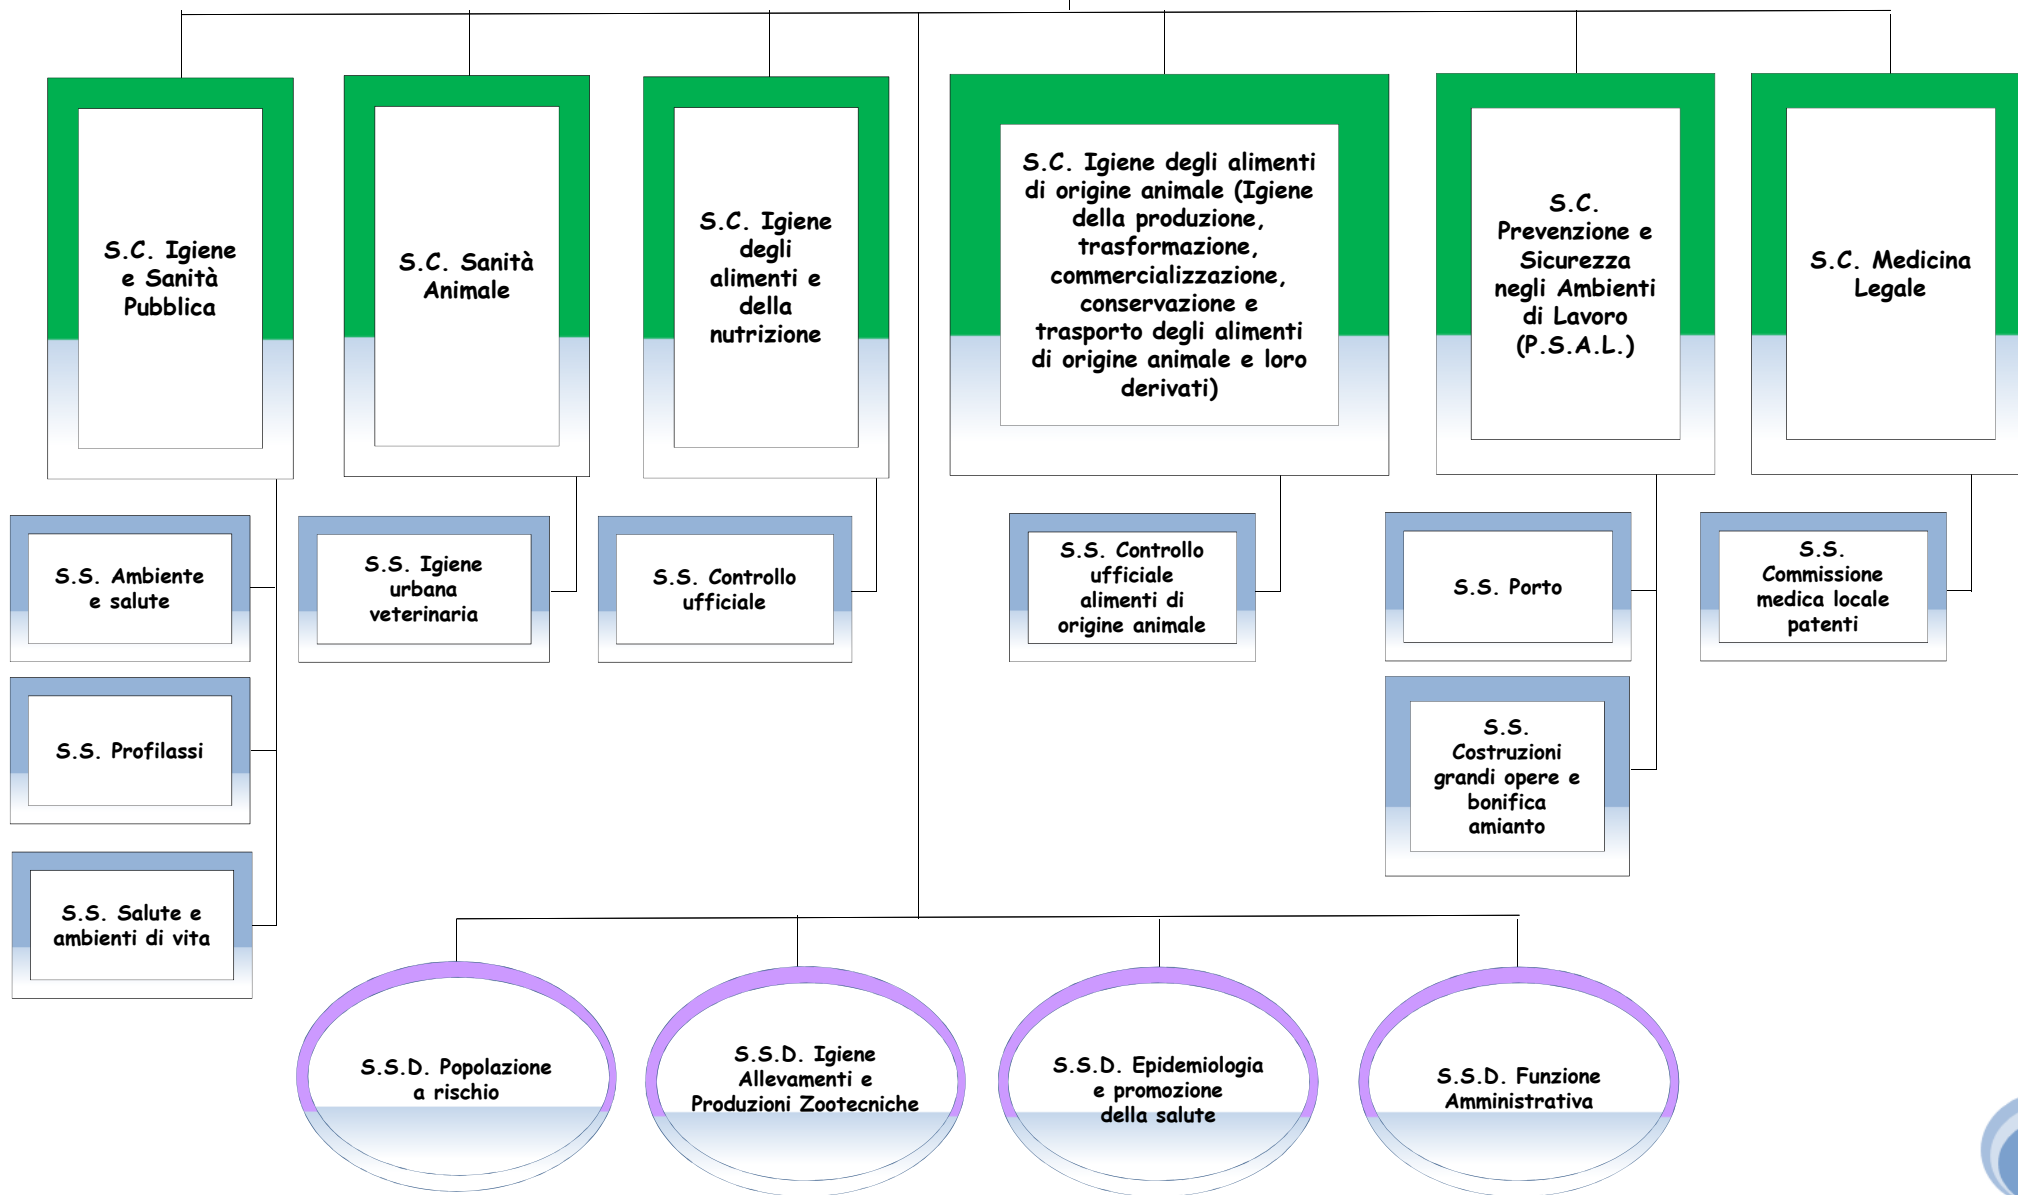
S.C. Igiene e Sanità Pubblica

S.C. Sanità Animale

S.C. Igiene degli alimenti e della nutrizione

S.C. Igiene degli alimenti di origine animale (Igiene della produzione, trasformazione, commercializzazione, conservazione e trasporto degli alimenti di origine animale e loro derivati)

S.C. Prevenzione e Sicurezza negli Ambienti di Lavoro (P.S.A.L.)

S.C. Medicina Legale

S.S. Ambiente e salute

S.S. Profilassi

S.S. Salute e ambienti di vita

S.S. Igiene urbana veterinaria

S.S. Controllo ufficiale

S.S. Controllo ufficiale alimenti di origine animale

S.S. Porto

S.S. Costruzioni grandi opere e bonifica amianto

S.S. Commissione medica locale patenti

S.S.D. Popolazione a rischio

S.S.D. Igiene Allevamenti e Produzioni Zootecniche

S.S.D. Epidemiologia e promozione della salute

S.S.D. Funzione Amministrativa